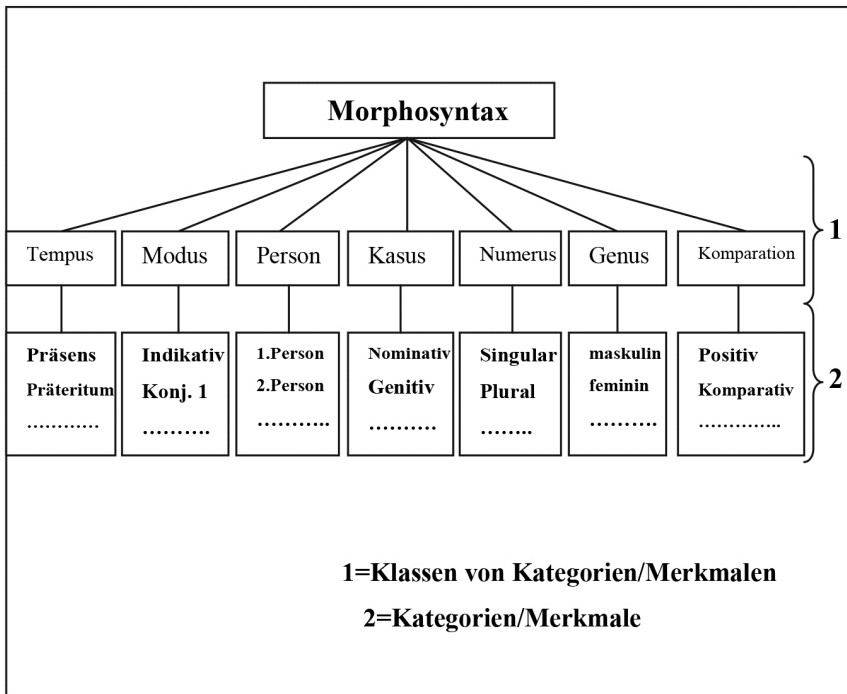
Morphosyntax

Tempus
Modus
Person
Kasus
Numerus
Genus
Komparation

1

Präsens
Präteritum
…………

Indikativ
Konj. 1
……….

1.Person
2.Person
………..

Nominativ
Genitiv
……….

Singular
Plural
……..

maskulin
feminin
……….

Positiv
Komparativ
…………..

2

1=Klassen von Kategorien/Merkmalen
2=Kategorien/Merkmale